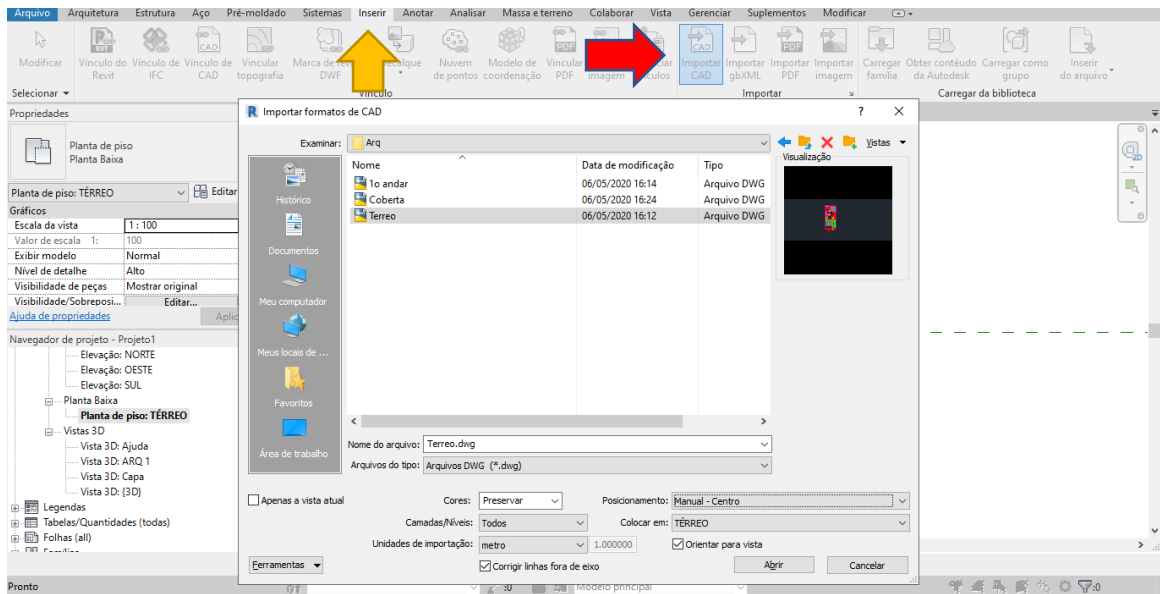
Arquivo Arquitetura Estrutura Aço Pré-moldado Sistemas Inserir Anotar Analisar Massa e terreno Colaborar Vista Gerenciar Suplementos Modificar

Modificar | Vínculo do Revit | Vínculo de IFC | Vínculo de CAD | Vincular topografia | Marca de rev DWF | Decalque | Nuvem de pontos | Modelo de coordenação | Vincular PDF | imagem | Gerenciar vínculos | Importar CAD | Importar gbXML | Importar PDF | Importar imagem | Carregar família | Obter conteúdo da Autodesk | Carregar como grupo | Inserir do arquivo

Selecionar | Vínculo | Importar | Carregar da biblioteca

Propriedades

Planta de piso
Planta Baixa

Planta de piso: TÉRREO | Editar

Gráficos
| | |
|---|---|
| Escala da vista | 1 : 100 |
| Valor de escala 1: | 100 |
| Exibir modelo | Normal |
| Nível de detalhe | Alto |
| Visibilidade de peças | Mostrar original |
| Visibilidade/Sobreposi... | Editar... |

Ajuda de propriedades | Aplic

Navegador de projeto - Projeto1
Elevação: NORTE
Elevação: OESTE
Elevação: SUL
Planta Baixa
Planta de piso: TÉRREO
Vistas 3D
Vista 3D: Ajuda
Vista 3D: ARQ 1
Vista 3D: Capa
Vista 3D: {3D}
Legendas
Tabelas/Quantidades (todas)
Folhas (all)

Importar formatos de CAD

Examinar: Arq

Vistas

Visualização

Histórico
Documentos
Meu computador
Meus locais de ...
Favoritos
Área de trabalho

| Nome | Data de modificação | Tipo |
|---|---|---|
| 1o andar | 06/05/2020 16:14 | Arquivo DWG |
| Coberta | 06/05/2020 16:24 | Arquivo DWG |
| Terreo | 06/05/2020 16:12 | Arquivo DWG |

Nome do arquivo: Terreo.dwg
Arquivos do tipo: Arquivos DWG (*.dwg)

Apenas a vista atual
Cores: Preservar
Camadas/Níveis: Todos
Unidades de importação: metro 1.000000
Corrigir linhas fora de eixo
Posicionamento: Manual - Centro
Colocar em: TÉRREO
Orientar para vista

Ferramentas
Abrir
Cancelar

Pronto
Modelo principal
:0